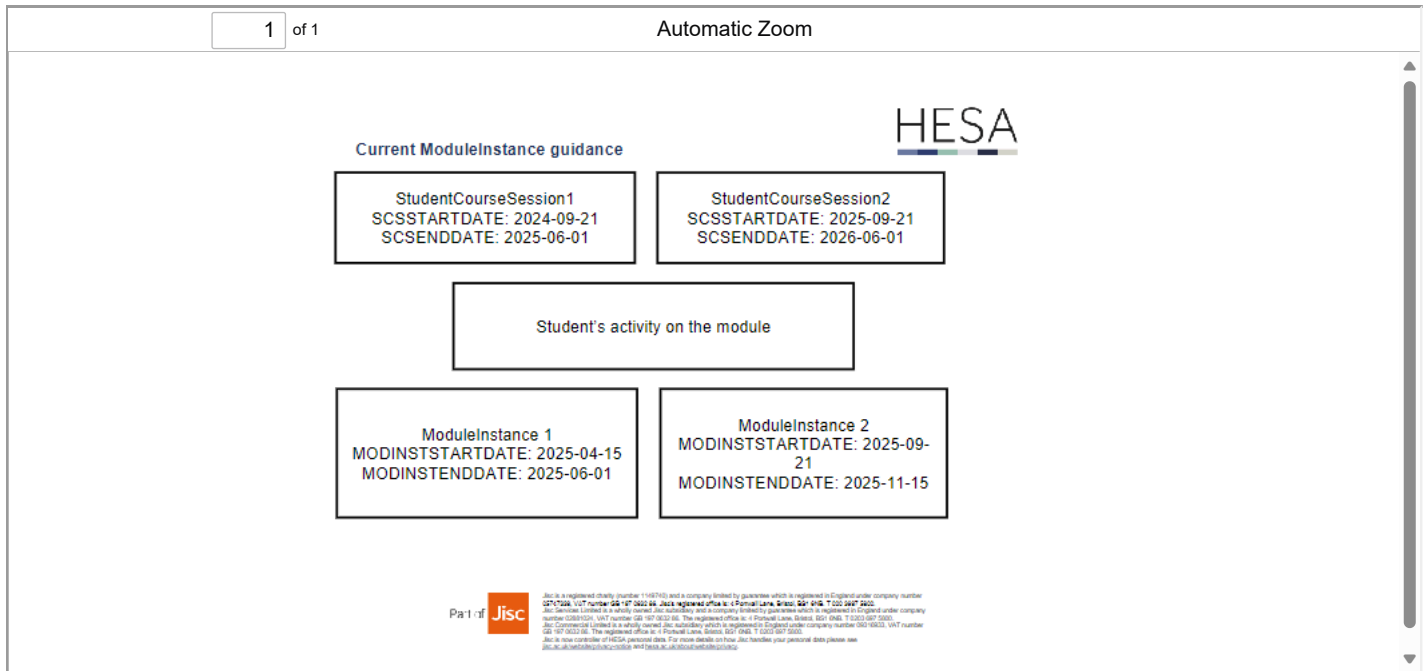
1 of 1

Automatic Zoom

HESA

Current ModuleInstance guidance

StudentCourseSession1
SCSSTARTDATE: 2024-09-21
SCSENDDATE: 2025-06-01

StudentCourseSession2
SCSSTARTDATE: 2025-09-21
SCSENDDATE: 2026-06-01

Student's activity on the module

ModuleInstance 1
MODINSTSTARTDATE: 2025-04-15
MODINSTENDDATE: 2025-06-01

ModuleInstance 2
MODINSTSTARTDATE: 2025-09-21
MODINSTENDDATE: 2025-11-15

Part of Jisc

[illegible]